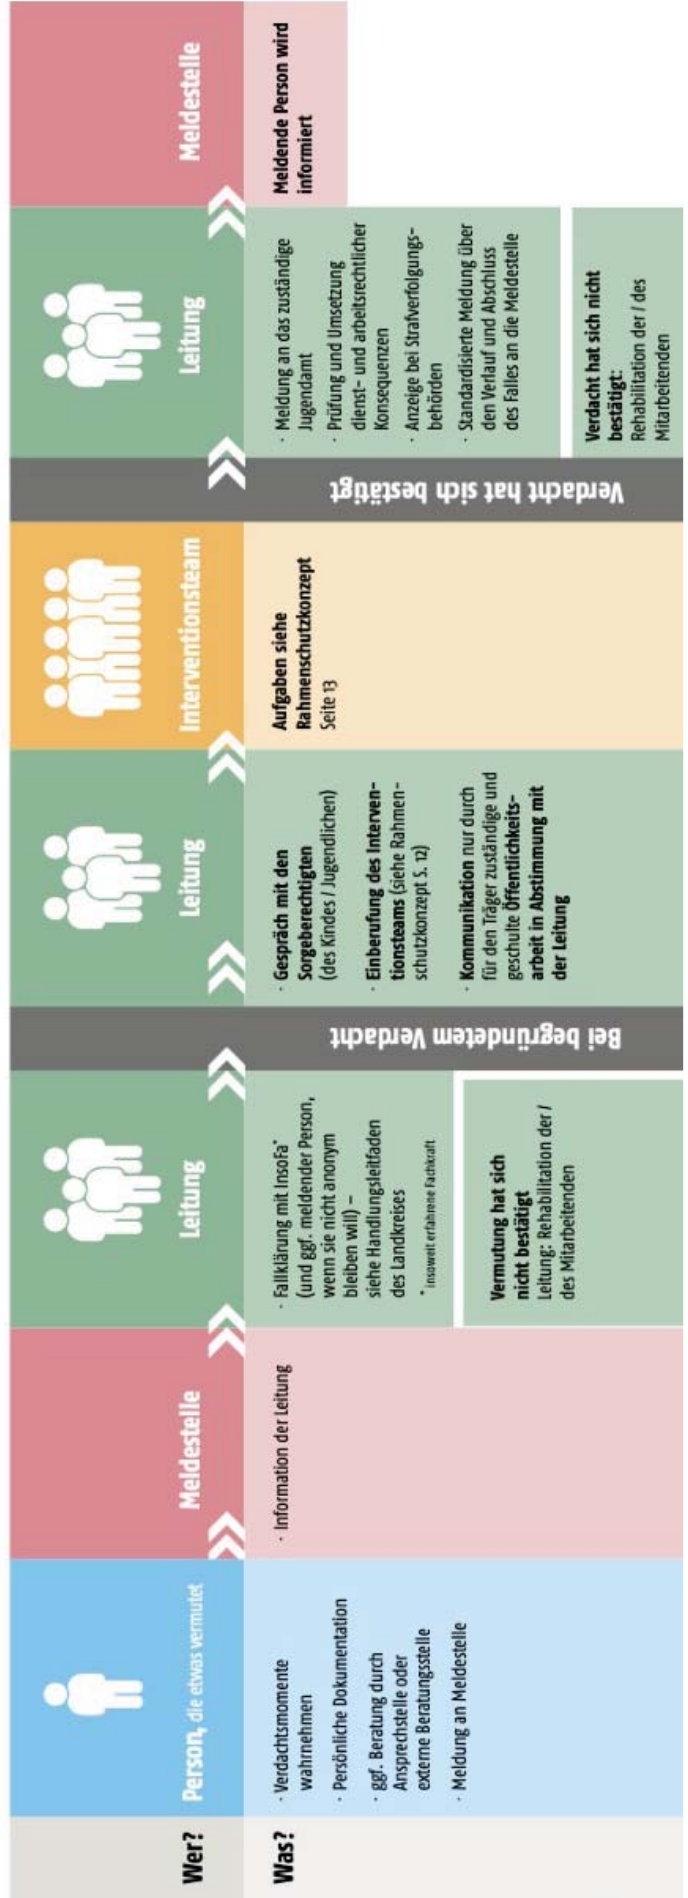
Wer?

Was?

Person, die etwas vermutet

· Verdachtsmomente wahrnehmen
· Persönliche Dokumentation
· ggf. Beratung durch Ansprechstelle oder externe Beratungsstelle
· Meldung an Meldestelle

Meldestelle

· Information der Leitung

Leitung

· Fallklärung mit Insofa* (und ggf. meldender Person, wenn sie nicht anonym bleiben will) – siehe Handlungsleitfaden des Landkreises
* insoweit erfahrene Fachkraft

Vermutung hat sich nicht bestätigt
Leitung: Rehabilitation der / des Mitarbeitenden

Bei begründetem Verdacht

Leitung

· Gespräch mit den Sorgeberechtigten (des Kindes / Jugendlichen)
· Einberufung des Interventionsteams (siehe Rahmenschutzkonzept S. 12)
· Kommunikation nur durch für den Träger zuständige und geschulte Öffentlichkeitsarbeit in Abstimmung mit der Leitung

Interventionsteam

Aufgaben siehe Rahmenschutzkonzept Seite 13

Verdacht hat sich bestätigt

Leitung

· Meldung an das zuständige Jugendamt
· Prüfung und Umsetzung dienst- und arbeitsrechtlicher Konsequenzen
· Anzeige bei Strafverfolgungsbehörden
· Standardisierte Meldung über den Verlauf und Abschluss des Falles an die Meldestelle

Verdacht hat sich nicht bestätigt:
Rehabilitation der / des Mitarbeitenden

Meldestelle

Meldende Person wird informiert